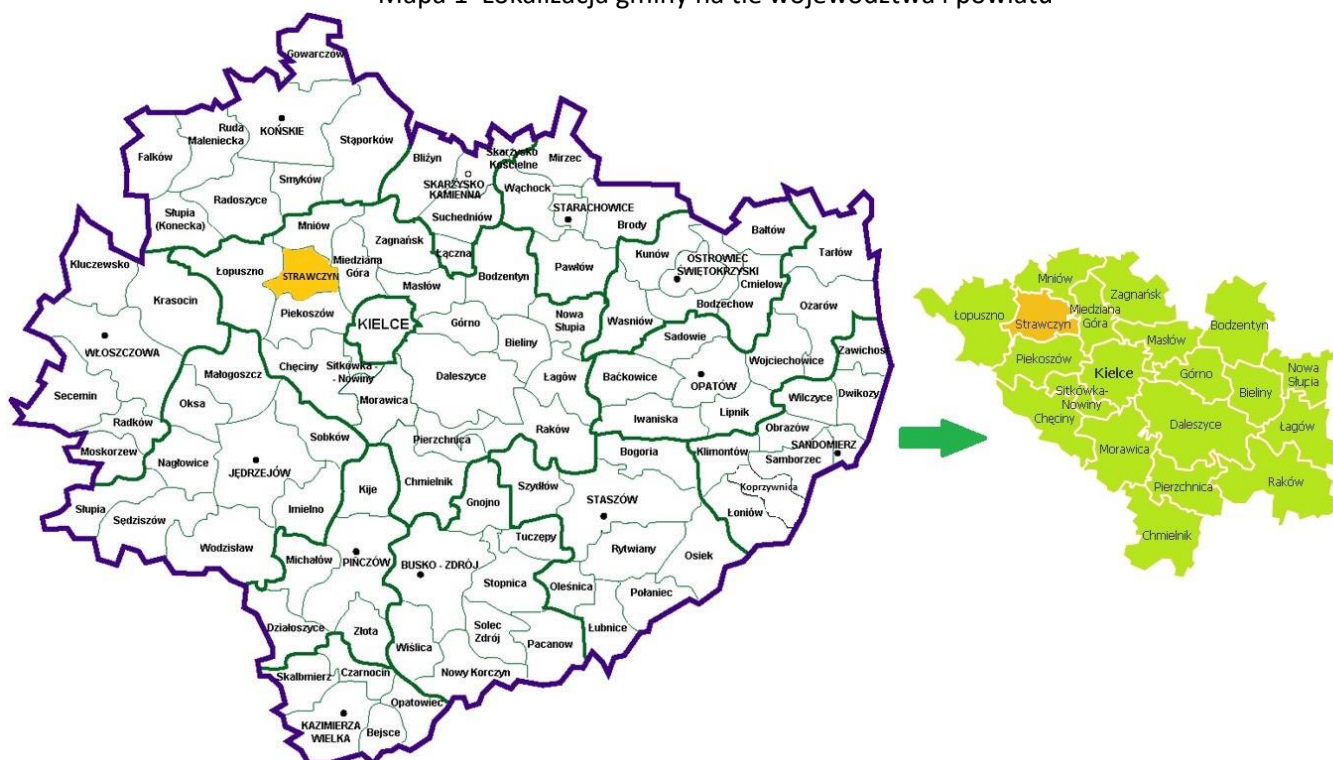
Mapa 1 Lokalizacja gminy na tle województwa i powiatu

Gowarczów
Ruda Maleniecka
KOŃSKIE
Stąporków
Falków
Smyków
Radoszyce
Słupia (Konecka)
Bliżyn
Skarżysko Kościelne
Mirzec
SKARŻYSKO KAMIENNA
Wąchock
STARACHOWICE
Suchedniów
Brody
Bałtów
Tarłów
Mniów
Zagnańsk
Łączna
Kunów
OSTROWIEC ŚWIĘTOKRZYSKI
Ćmielów
Kluczewsko
Łopuszno
STRAWCZYN
Miedziana Góra
Bodzentyn
Pawłów
Bodzechów
Ożarów
Krasocin
Masłów
Nowa Słupia
Waśniów
Sadowie
Piekoszów
KIELCE
Górno
Bieliny
Wojciechowice
Zawichost
WŁOSZCZOWA
Małogoszcz
Chęciny
Sitkówka - Nowiny
Daleszyce
Łagów
Baćkowice
OPATÓW
Dwikozy
Secemin
Oksa
Morawica
Iwaniska
Lipnik
Wilczyce
Radków
Obrazów
Moskorzew
Nagłowice
Sobków
Pierzchnica
Raków
Klimontów
Samborzec
SANDOMIERZ
JĘDRZEJÓW
Bogoria
Kije
Chmielnik
Szydłów
Koprzywnica
Gnojno
STASZÓW
Słupia
Sędziszów
Imielno
Łoniów
Wodzisław
Tuczępy
Michałów
PIŃCZÓW
BUSKO - ZDRÓJ
Rytwiany
Osiek
Stopnica
Oleśnica
Połaniec
Działoszyce
Złota
Solec Zdrój
Pacanów
Łubnice
Wiślica
Skalbmierz
Czarnocin
Nowy Korczyn
Opatowiec
KAZIMIERZA WIELKA
Bejsce

Mniów
Zagnańsk
Łopuszno
Strawczyn
Miedziana Góra
Bodzentyn
Masłów
Piekoszów
Kielce
Górno
Nowa Słupia
Sitkówka-Nowiny
Bieliny
Chęciny
Daleszyce
Łagów
Morawica
Pierzchnica
Raków
Chmielnik